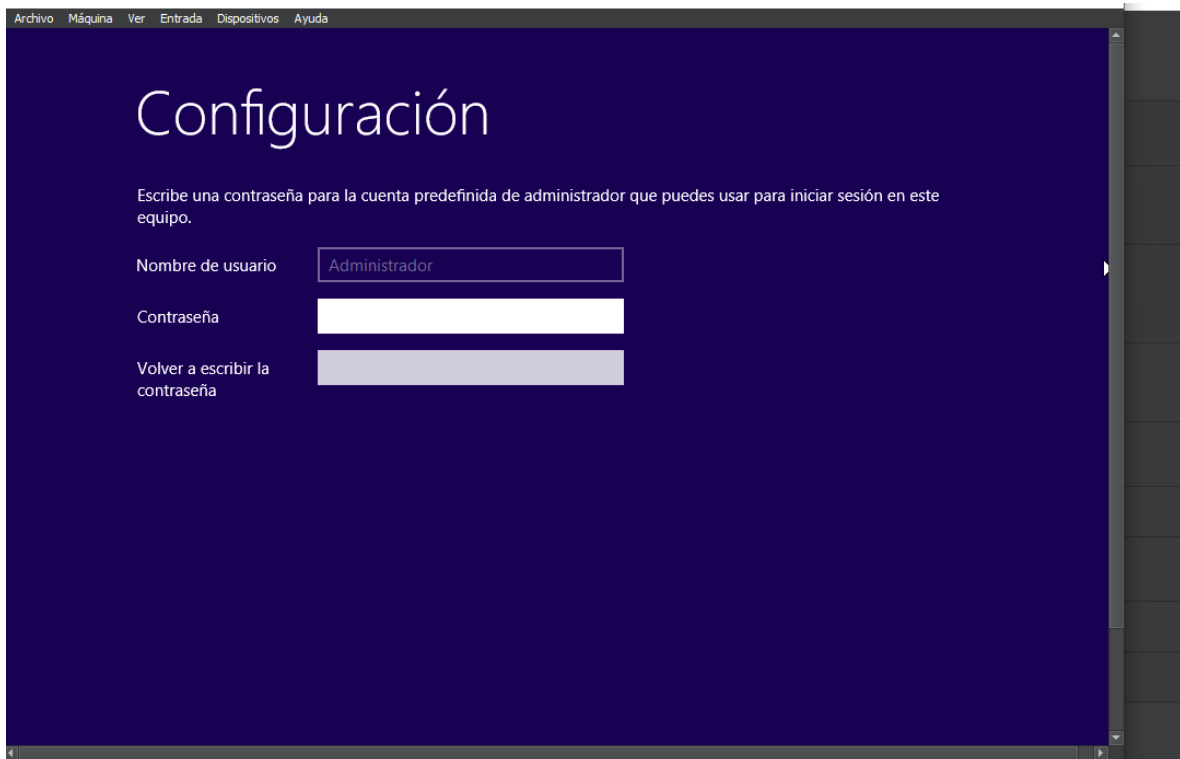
Archivo Máquina Ver Entrada Dispositivos Ayuda

Configuración

Escribe una contraseña para la cuenta predefinida de administrador que puedes usar para iniciar sesión en este equipo.

Nombre de usuario Administrador

Contraseña

Volver a escribir la contraseña